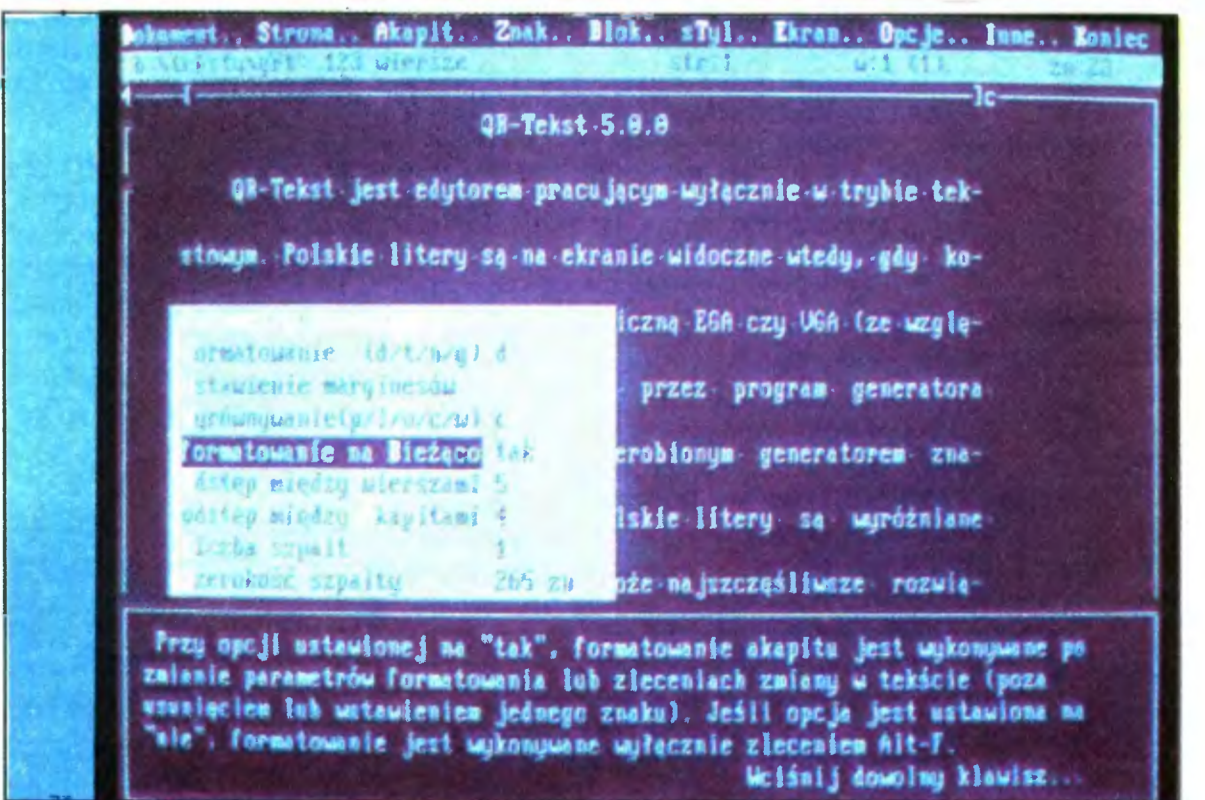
okument.. Strona.. Akapit.. Znak.. Blok.. sTyl.. Ekran.. Opcje.. Inne.. Koniec
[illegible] 123 wiersze str:1 w:1 (1) zn:23

QR-Tekst 5.0.0

QR-Tekst jest edytorem pracującym wyłącznie w trybie tekstowym. Polskie litery są na ekranie widoczne wtedy, gdy ko-

ormatowanie (d/t/n/g) d
stawienie marginesów
yrównywanie(p/l/o/c/w) c
Formatowanie na Bieżąco tak
dstęp między wierszami 5
odstęp między akapitami 4
Liczba szpalt 1
zerokość szpalty 265 zn

iczną EGA czy VGA (ze wzglę-
przez program generatora
zrobionym generatorem zna-
lskie litery są wyróżniane
oże najszczęśliwsze rozwią-

Przy opcji ustawionej na "tak", formatowanie akapitu jest wykonywane po zmianie parametrów formatowania lub zleceniach zmiany w tekście (poza usunięciem lub wstawieniem jednego znaku). Jeśli opcja jest ustawiona na "nie", formatowanie jest wykonywane wyłącznie zleceniem Alt-F.
Wciśnij dowolny klawisz...